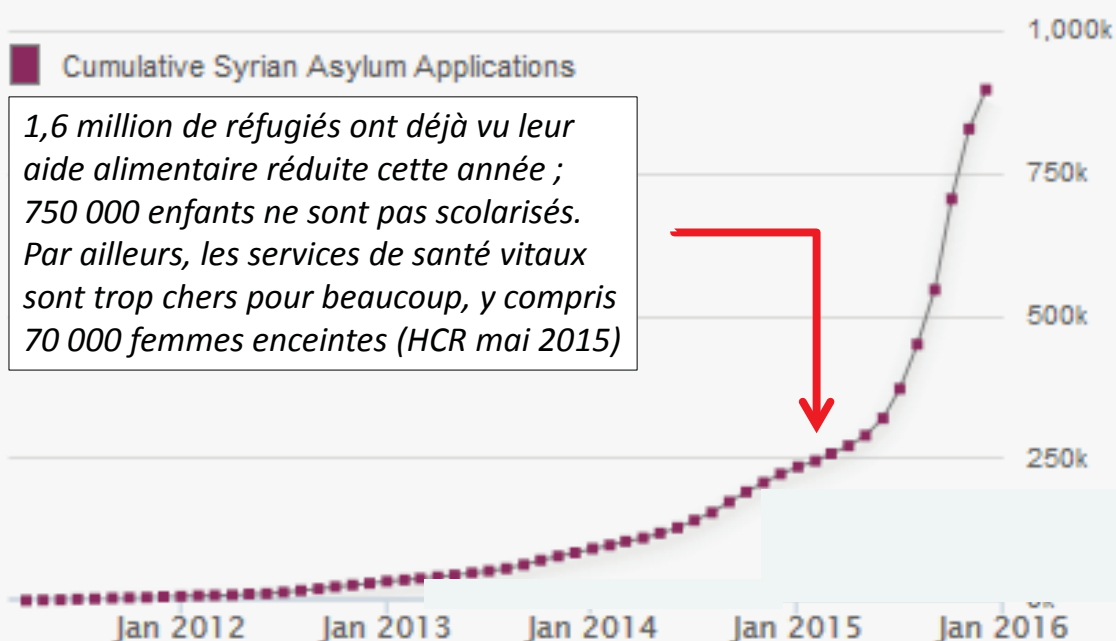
Cumulative Syrian Asylum Applications

1,6 million de réfugiés ont déjà vu leur aide alimentaire réduite cette année ; 750 000 enfants ne sont pas scolarisés. Par ailleurs, les services de santé vitaux sont trop chers pour beaucoup, y compris 70 000 femmes enceintes (HCR mai 2015)

1,000k
750k
500k
250k
0k

Jan 2012
Jan 2013
Jan 2014
Jan 2015
Jan 2016